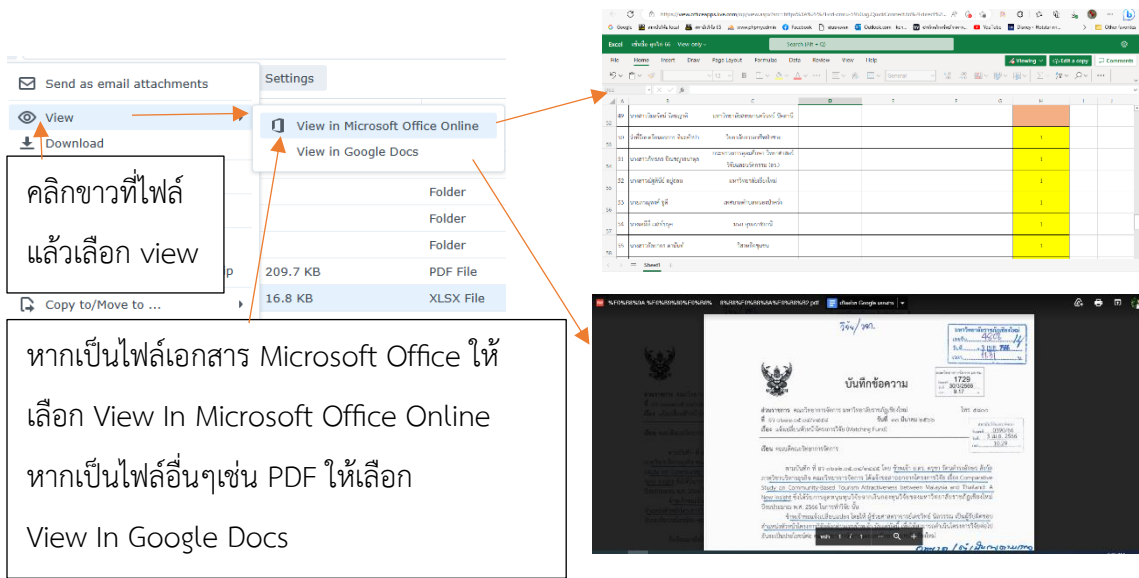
Send as email attachments

View

Download

Settings

View in Microsoft Office Online

View in Google Docs

คลิกขาวที่ไฟล์ แล้วเลือก view

Folder
Folder
Folder
209.7 KB PDF File
16.8 KB XLSX File

Copy to/Move to ...

หากเป็นไฟล์เอกสาร Microsoft Office ให้เลือก View In Microsoft Office Online หากเป็นไฟล์อื่นๆเช่น PDF ให้เลือก View In Google Docs

Excel
Search (Alt + Q)
File Home Insert Draw Page Layout Formulas Data Review View Help
Viewing
Edit a copy
Comments
Sheet1

บันทึกข้อความ
1729